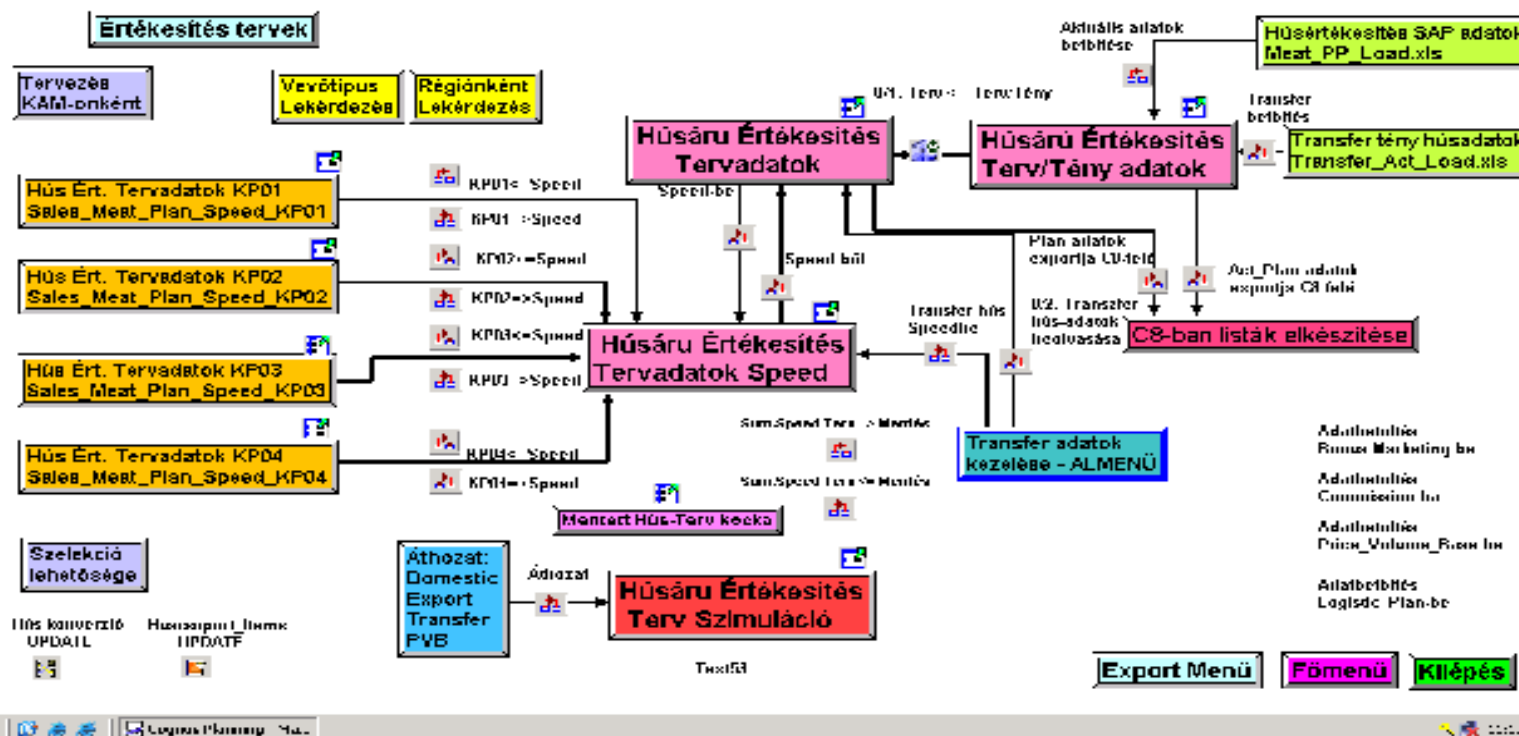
Értékesítés tervek

Tervezés KAM-onként

Vevőtípus Lekérdezés

Régiónként Lekérdezés

Aktuális adatok betöltése

Húsértékesítés SAP adatok Meat_PP_Load.xls

0/1. Terv-> Terv/Tény

Transfer betöltés

Húsáru Értékesítés Tervadatok

Húsáru Értékesítés Terv/Tény adatok

Transfer tény húsadatok Transfer_Act_Load.xls

Hús Ért. Tervadatok KP01 Sales_Meat_Plan_Speed_KP01

KP01<-Speed

KP01->Speed

Speed-be

Hús Ért. Tervadatok KP02 Sales_Meat_Plan_Speed_KP02

KP02<-Speed

KP02->Speed

Speed-ből

Plan adatok exportja C8-fele

Act_Plan adatok exportja C8 felé

0/2. Transfer hús-adatok beolvasása

Transfer hús Speedbe

C8-ban listák elkészítése

Hús Ért. Tervadatok KP03 Sales_Meat_Plan_Speed_KP03

KP03<-Speed

KP03->Speed

Húsáru Értékesítés Tervadatok Speed

Hús Ért. Tervadatok KP04 Sales_Meat_Plan_Speed_KP04

KP04<-Speed

KP04->Speed

Sum Speed Terv->Mentés

Sum Speed Terv<-Mentés

Transfer adatok kezelése - ALMENÜ

Adatbetöltés Bonus Marketing be

Adatbetöltés Commission be

Adatbetöltés Price_Volume_Base be

Adatbetöltés Logistic Plan-be

Mentett Hús-Terv kocka

Szelekció lehetősége

Áthozat: Domestic Export Transfer PVB

Áthozat

Húsáru Értékesítés Terv Szimuláció

Hús konverzió UPDATE

Huscsoport_Items UPDATE

Text53

Export Menü

Főmenü

Kilépés

Cognos Planning - Ma...